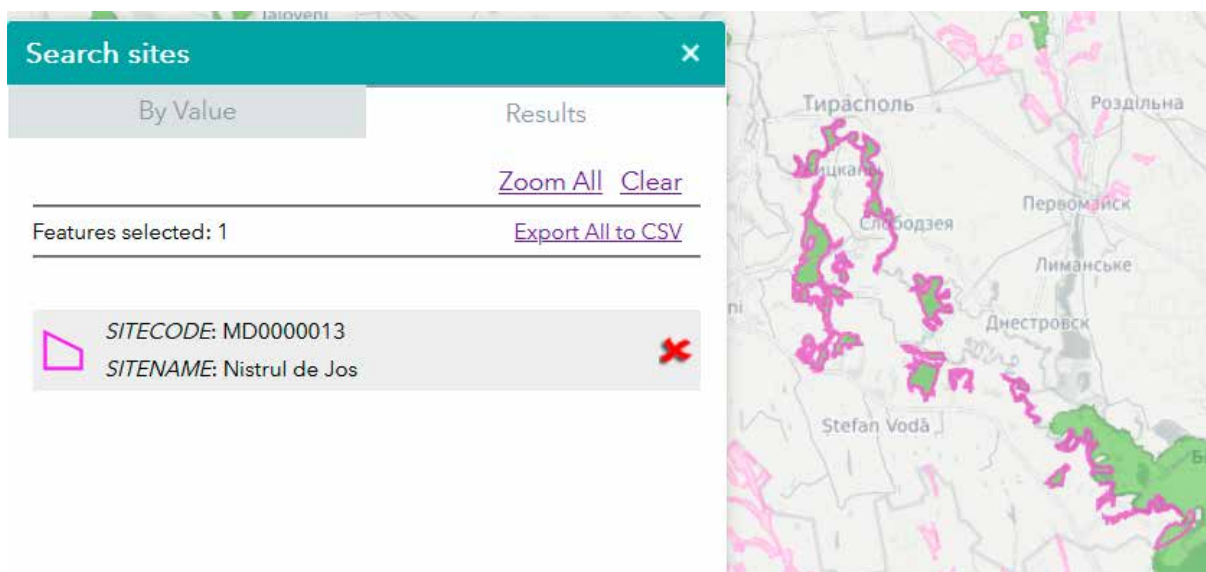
Ialoveni

Search sites ×

By Value

Results

Zoom All Clear

Features selected: 1

Export All to CSV

SITECODE: MD0000013
SITENAME: Nistrul de Jos

Тирасполь

Роздільна

Чицкань

Слободзея

Первомайск

Лиманське

Днестровск

Stefan Vodă